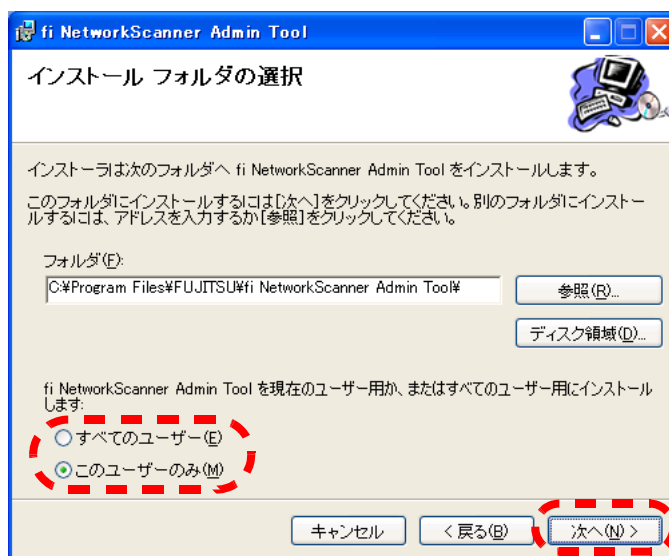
fi NetworkScanner Admin Tool

インストール フォルダの選択

インストーラは次のフォルダへ fi NetworkScanner Admin Tool をインストールします。

このフォルダにインストールするには[次へ]をクリックしてください。別のフォルダにインストールするには、アドレスを入力するか[参照]をクリックしてください。

フォルダ(F):

C:¥Program Files¥FUJITSU¥fi NetworkScanner Admin Tool¥

参照(R)...

ディスク領域(D)...

fi NetworkScanner Admin Tool を現在のユーザー用か、またはすべてのユーザー用にインストールします:

すべてのユーザー(E)

このユーザーのみ(M)

キャンセル

< 戻る(B)

次へ(N) >